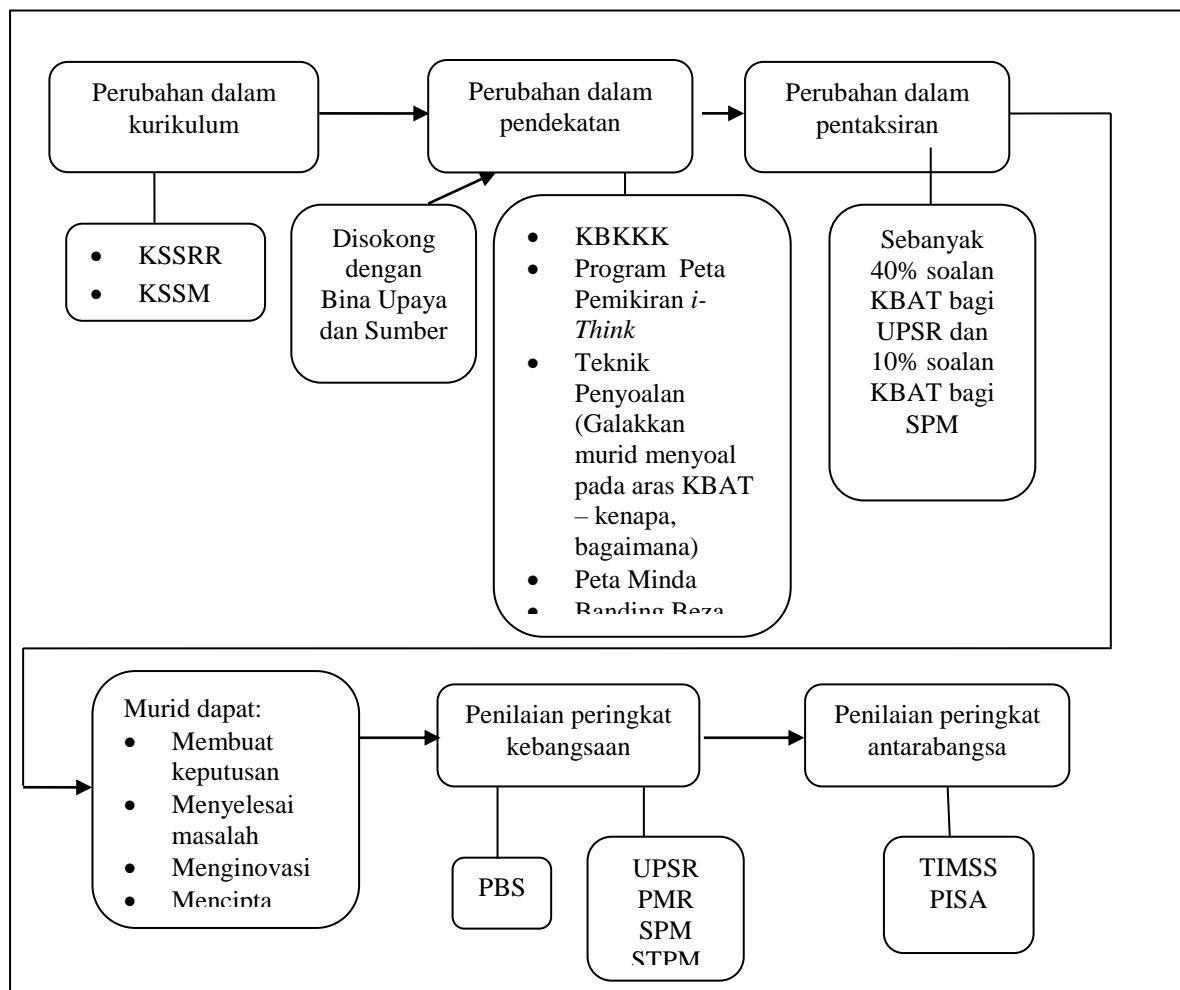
Perubahan dalam kurikulum

- KSSRR
- KSSM

Perubahan dalam pendekatan

Disokong dengan Bina Upaya dan Sumber

- KBKKK
- Program Peta Pemikiran *i-Think*
- Teknik Penyoalan (Galakkan murid menyoal pada aras KBAT – kenapa, bagaimana)
- Peta Minda
- Banding Beza

Perubahan dalam pentaksiran

Sebanyak 40% soalan KBAT bagi UPSR dan 10% soalan KBAT bagi SPM

Murid dapat:
- Membuat keputusan
- Menyelesai masalah
- Menginovasi
- Mencipta

Penilaian peringkat kebangsaan

PBS

UPSR
PMR
SPM
STPM

Penilaian peringkat antarabangsa

TIMSS
PISA